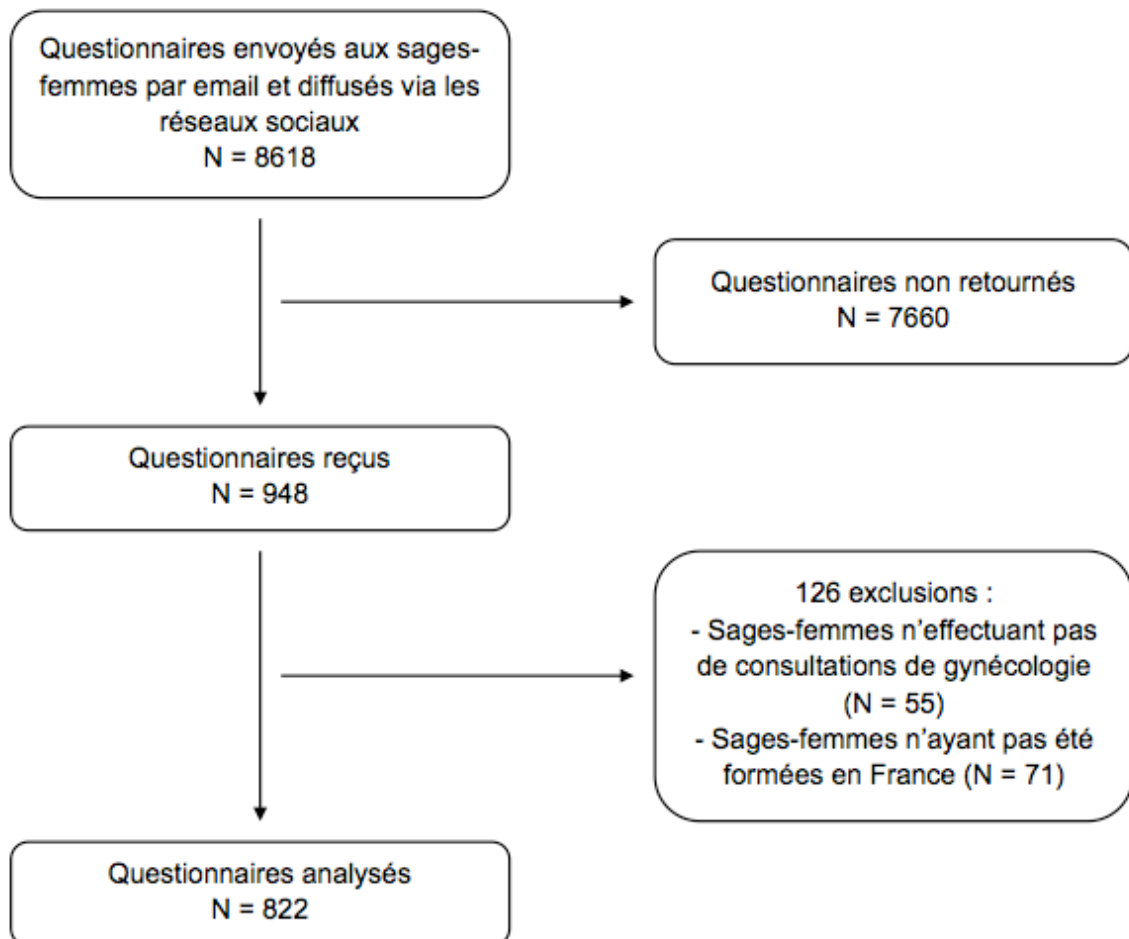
Questionnaires envoyés aux sages-femmes par email et diffusés via les réseaux sociaux
N = 8618

Questionnaires non retournés
N = 7660

Questionnaires reçus
N = 948

126 exclusions :
- Sages-femmes n'effectuant pas de consultations de gynécologie (N = 55)
- Sages-femmes n'ayant pas été formées en France (N = 71)

Questionnaires analysés
N = 822